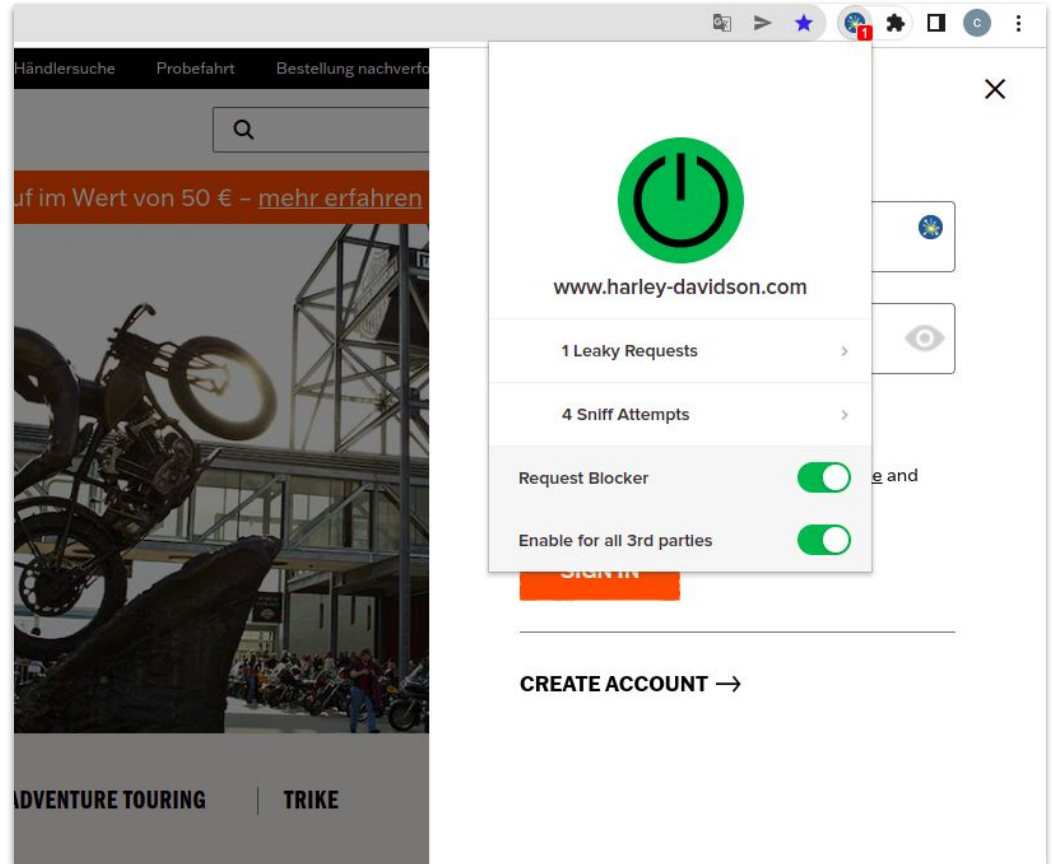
1

c

Händlersuche Probefahrt Bestellung nachverfo

uf im Wert von 50 € – mehr erfahren

www.harley-davidson.com

1 Leaky Requests

4 Sniff Attempts

Request Blocker

Enable for all 3rd parties

e and

SIGN IN

CREATE ACCOUNT →

ADVENTURE TOURING TRIKE